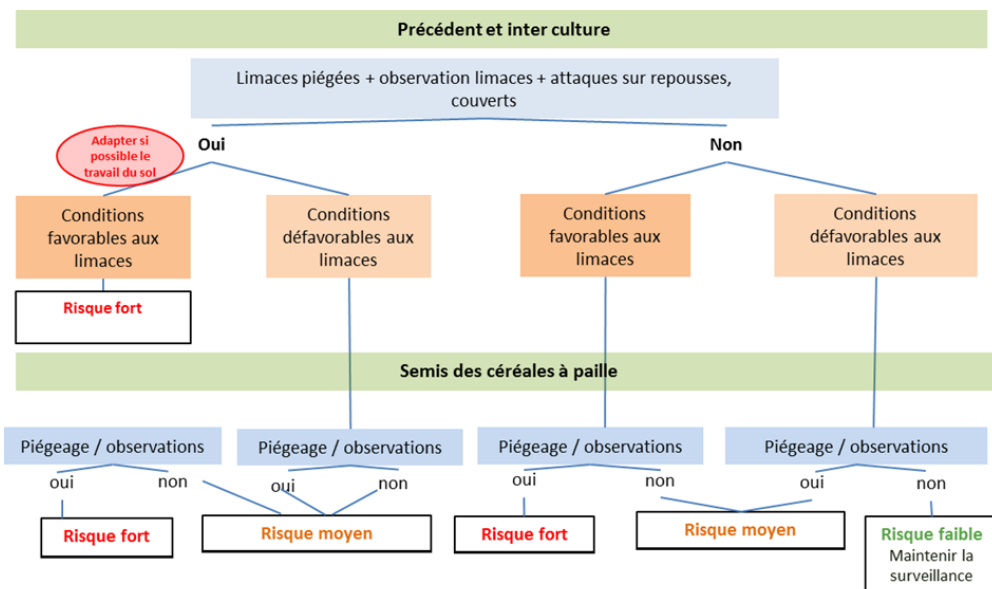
Précédent et inter culture

Limaces piégées + observation limaces + attaques sur repousses, couverts

Adapter si possible le travail du sol

Oui

Non

Conditions favorables aux limaces

Conditions défavorables aux limaces

Conditions favorables aux limaces

Conditions défavorables aux limaces

Risque fort

Semis des céréales à paille

Piégeage / observations

Piégeage / observations

Piégeage / observations

Piégeage / observations

oui

non

oui

non

oui

non

oui

non

Risque fort

Risque moyen

Risque fort

Risque moyen

Risque faible
Maintenir la surveillance